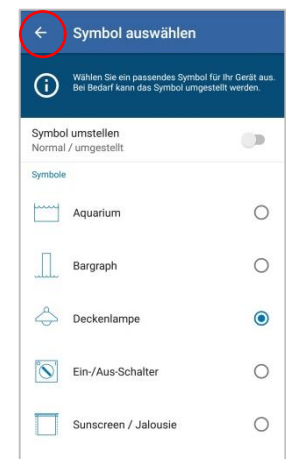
Symbol auswählen

Wählen Sie ein passendes Symbol für Ihr Gerät aus. Bei Bedarf kann das Symbol umgestellt werden.

Symbol umstellen
Normal / umgestellt

Symbole

Aquarium

Bargraph

Deckenlampe

Ein-/Aus-Schalter

Sunscreen / Jalousie